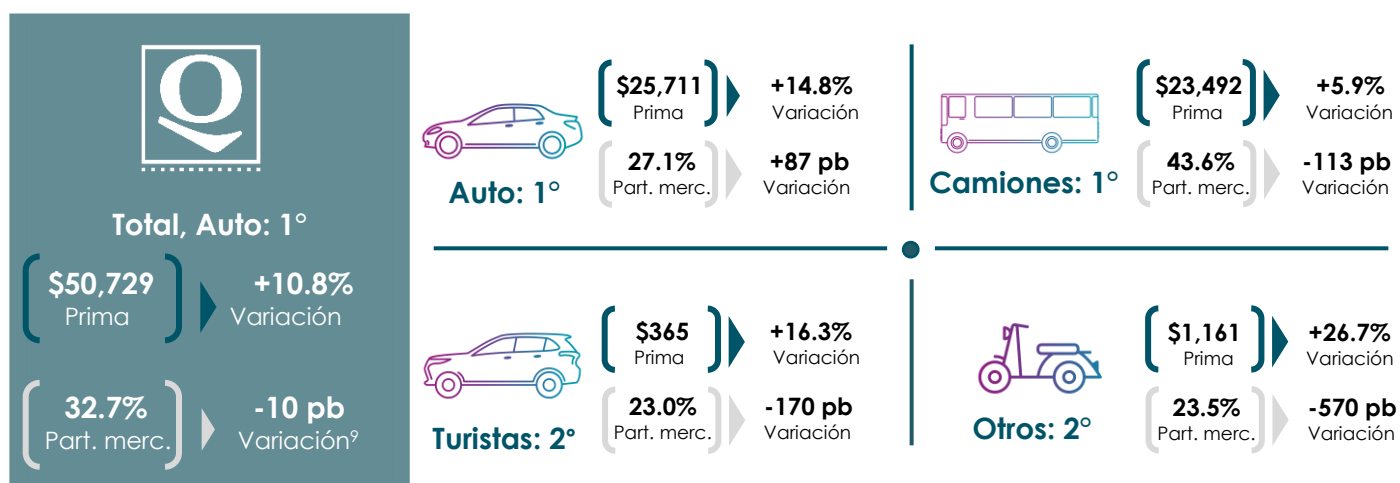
Total, Auto: 1°

$50,729
Prima

+10.8%
Variación

32.7%
Part. merc.

-10 pb
Variación⁹

Auto: 1°

$25,711
Prima

+14.8%
Variación

27.1%
Part. merc.

+87 pb
Variación

Camiones: 1°

$23,492
Prima

+5.9%
Variación

43.6%
Part. merc.

-113 pb
Variación

Turistas: 2°

$365
Prima

+16.3%
Variación

23.0%
Part. merc.

-170 pb
Variación

Otros: 2°

$1,161
Prima

+26.7%
Variación

23.5%
Part. merc.

-570 pb
Variación